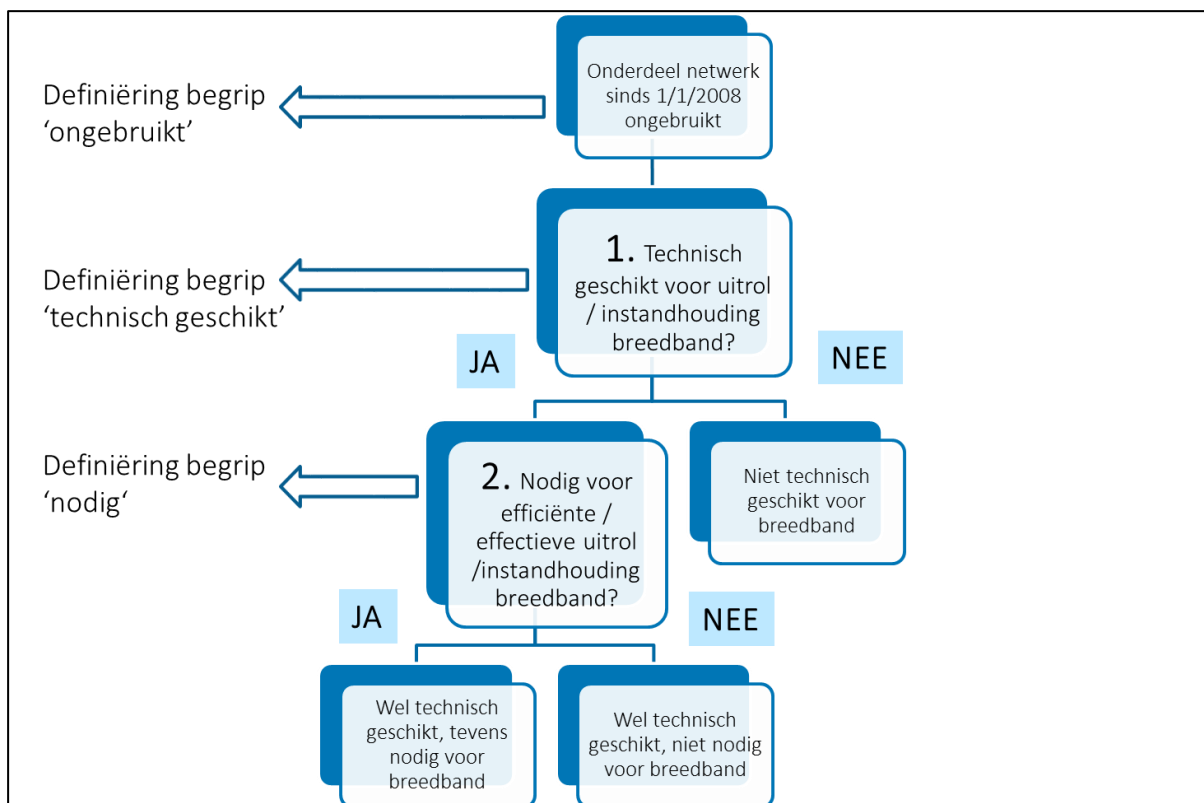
Onderdeel netwerk sinds 1/1/2008 ongebruikt

Definiëring begrip ‘ongebruikt’

1. Technisch geschikt voor uitrol / instandhouding breedband?

Definiëring begrip ‘technisch geschikt’

JA

NEE

2. Nodig voor efficiënte / effectieve uitrol /instandhouding breedband?

Definiëring begrip ‘nodig‘

Niet technisch geschikt voor breedband

JA

NEE

Wel technisch geschikt, tevens nodig voor breedband

Wel technisch geschikt, niet nodig voor breedband